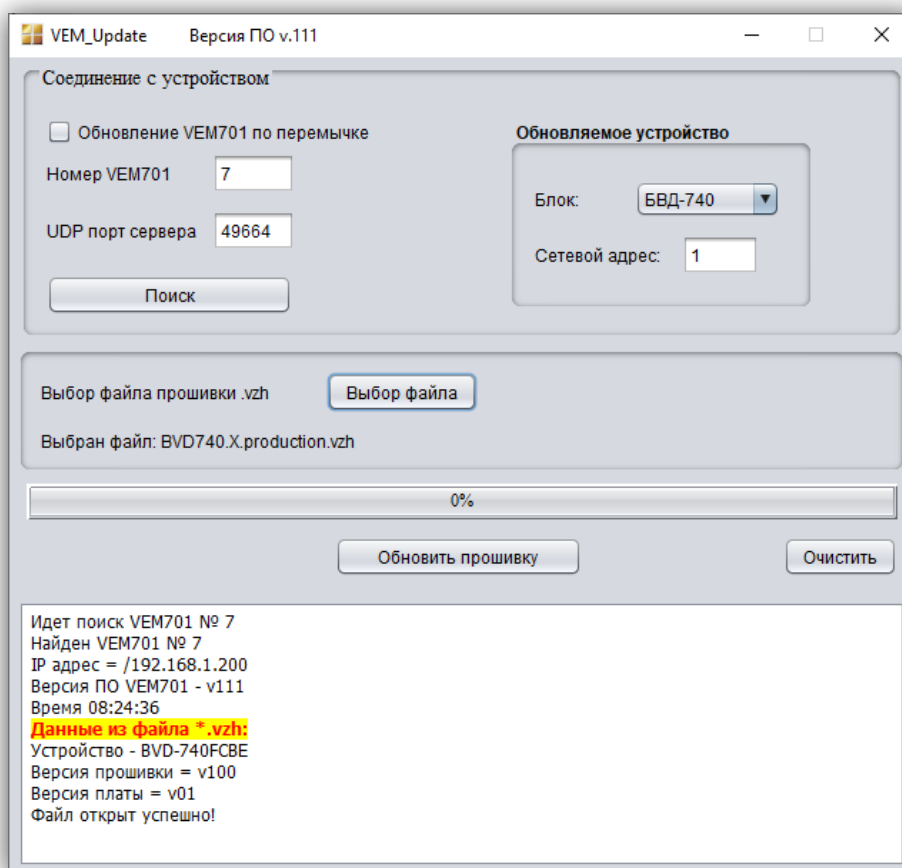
VEM_Update Версия ПО v.111

Соединение с устройством

Обновление VEM701 по перемычке

Номер VEM701 7

UDP порт сервера 49664

Поиск

Обновляемое устройство

Блок: БВД-740

Сетевой адрес: 1

Выбор файла прошивки .vzh Выбор файла

Выбран файл: BVD740.X.production.vzh

0%

Обновить прошивку

Очистить

Идет поиск VEM701 № 7
Найден VEM701 № 7
IP адрес = /192.168.1.200
Версия ПО VEM701 - v111
Время 08:24:36
Данные из файла *.vzh:
Устройство - BVD-740FCBE
Версия прошивки = v100
Версия платы = v01
Файл открыт успешно!